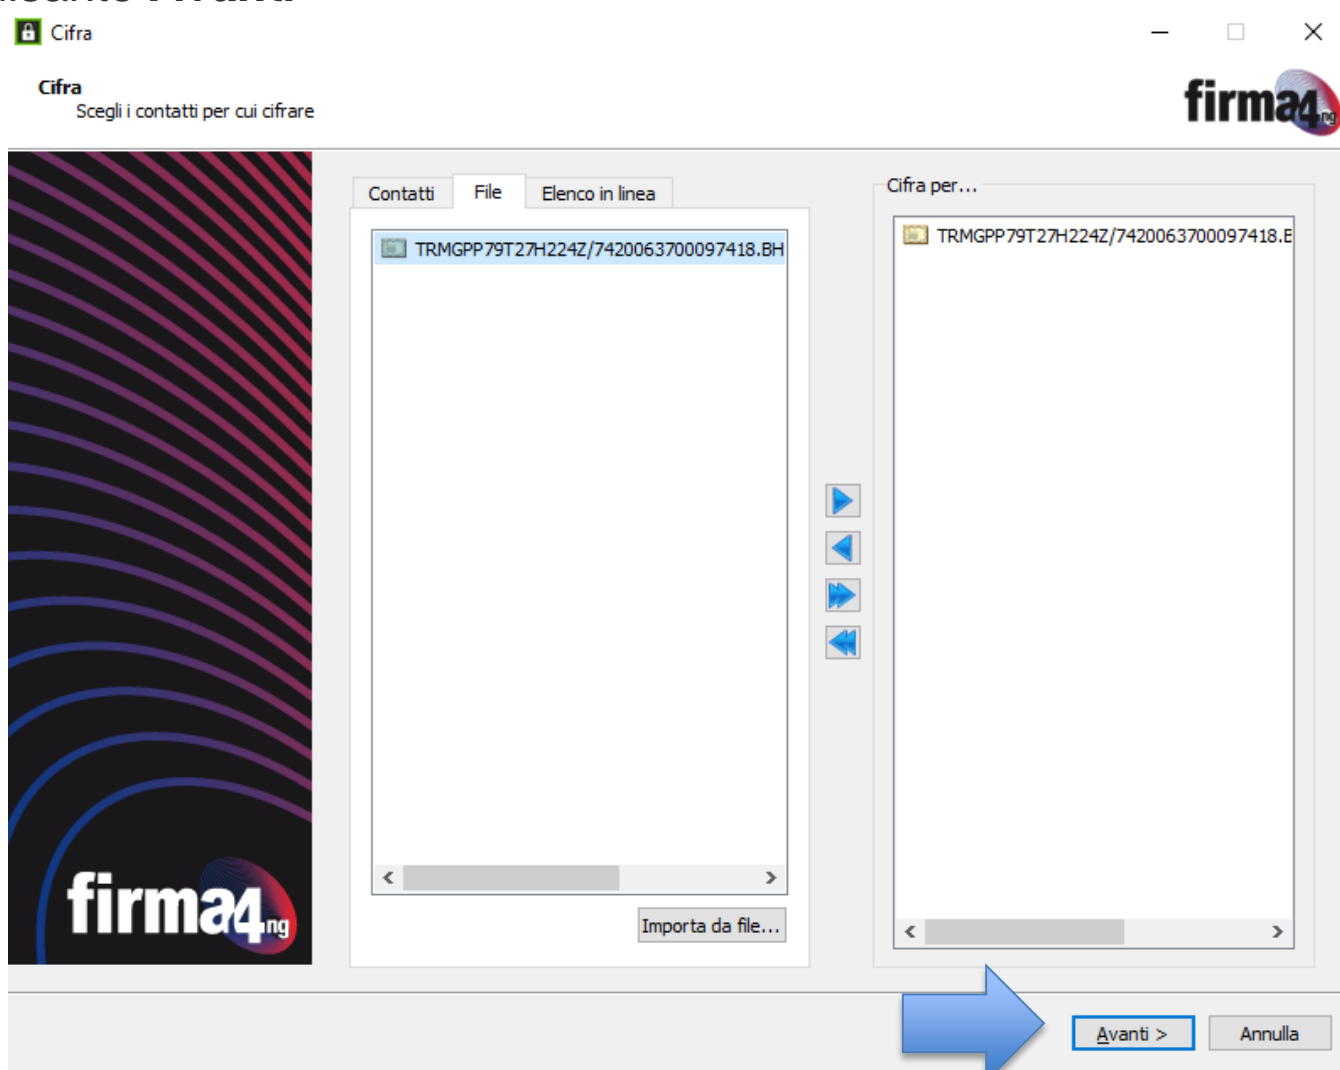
Cifra

Cifra
Scegli i contatti per cui cifrare

firma4ng

Contatti | File | Elenco in linea

TRMGPP79T27H224Z/7420063700097418.BH

Importa da file...

Cifra per...

TRMGPP79T27H224Z/7420063700097418.E

firma4ng

Avanti >
Annulla